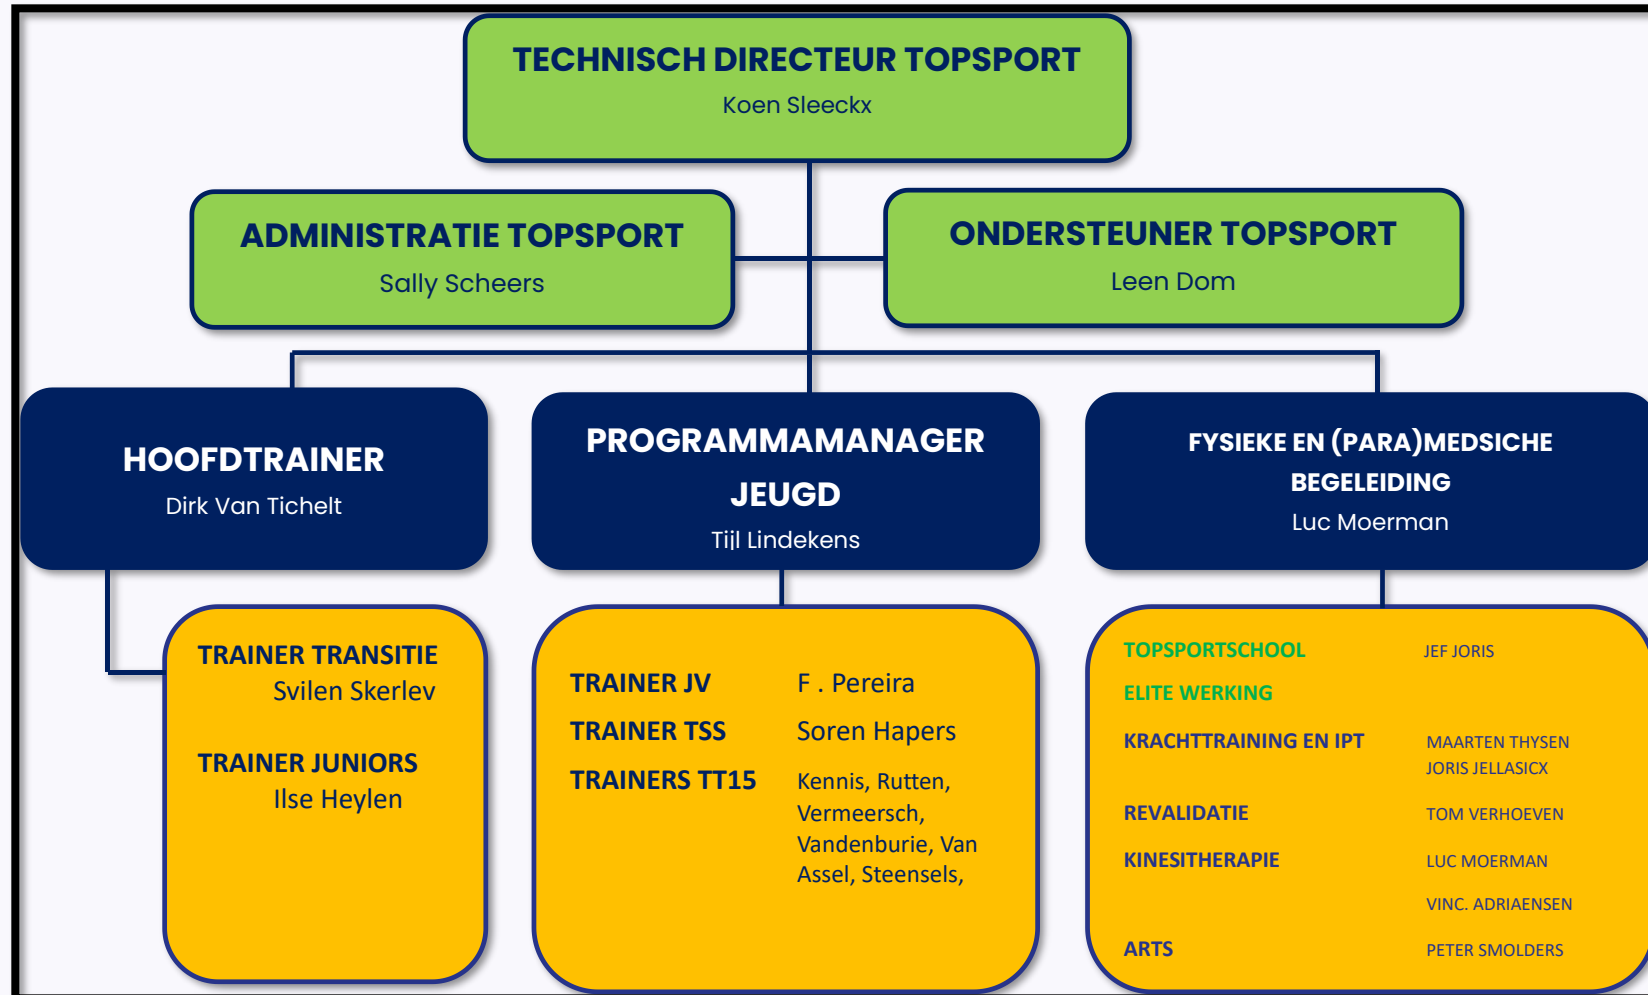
TECHNISCH DIRECTEUR TOPSPORT
Koen Sleeckx

ADMINISTRATIE TOPSPORT
Sally Scheers

ONDERSTEUNER TOPSPORT
Leen Dom

HOOFDTRAINER
Dirk Van Tichelt

PROGRAMMAMANAGER JEUGD
Tijl Lindekens

FYSIEKE EN (PARA)MEDSICHE BEGELEIDING
Luc Moerman

TRAINER TRANSITIE
Svilen Skerlev

TRAINER JUNIORS
Ilse Heylen

TRAINER JV F . Pereira
TRAINER TSS Soren Hapers
TRAINERS TT15 Kennis, Rutten, Vermeersch, Vandenburie, Van Assel, Steensels,

TOPSPORTSCHOOL JEF JORIS
ELITE WERKING
KRACHTTRAINING EN IPT MAARTEN THYSEN JORIS JELLASICX
REVALIDATIE TOM VERHOEVEN
KINESITHERAPIE LUC MOERMAN VINC. ADRIAENSEN
ARTS PETER SMOLDERS